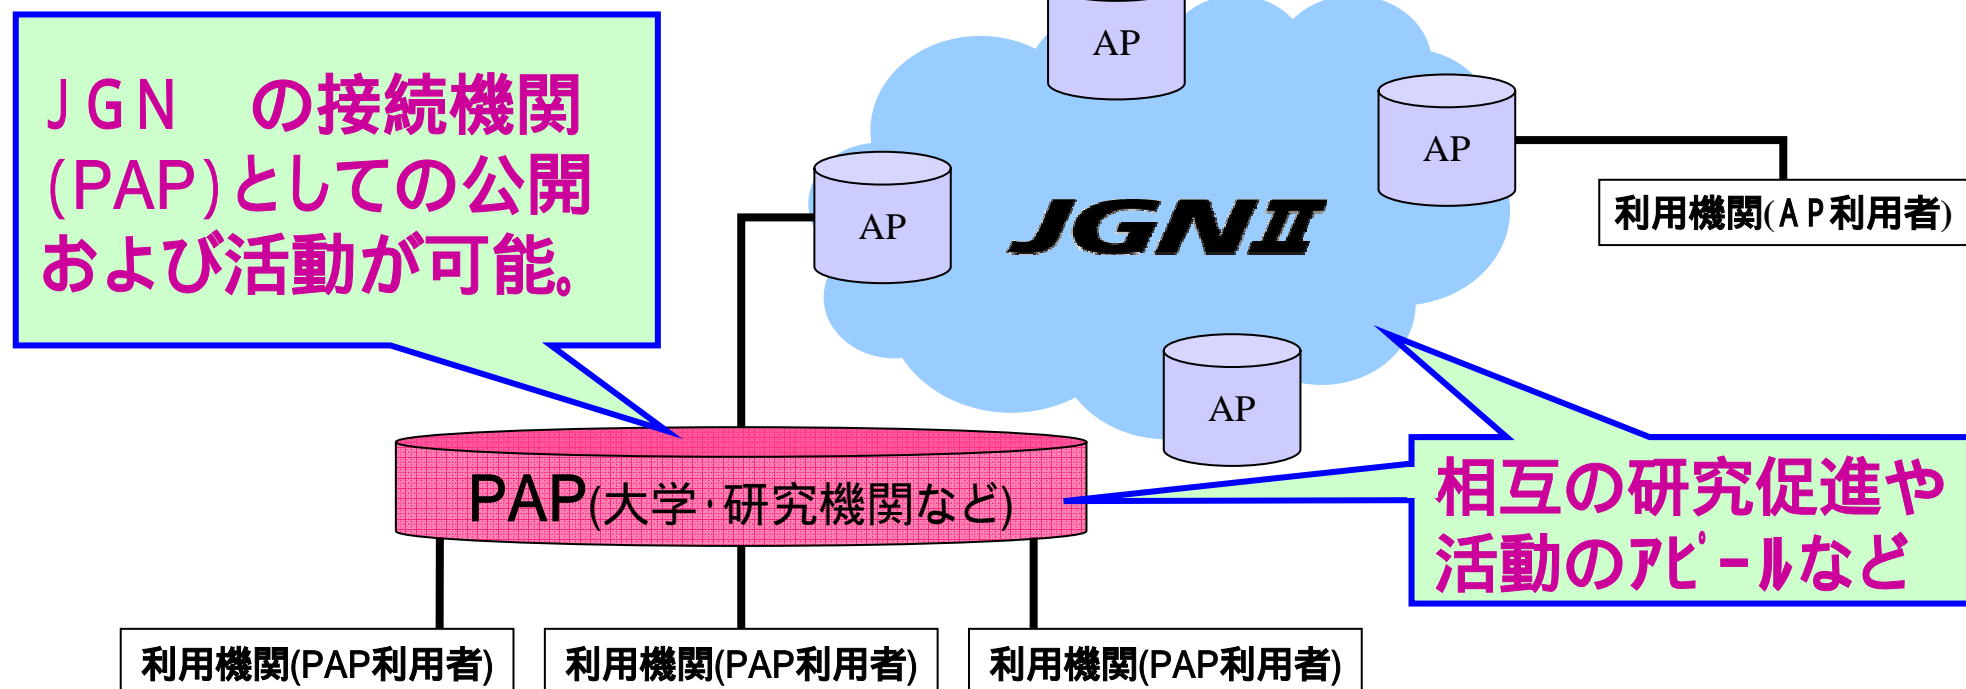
ＪＧＮ　の接続機関(PAP)としての公開および活動が可能。

AP

AP

AP

JGNⅡ

AP

利用機関(ＡＰ利用者)

PAP(大学･研究機関など)

相互の研究促進や活動のｱﾋﾟｰﾙなど

利用機関(PAP利用者)

利用機関(PAP利用者)

利用機関(PAP利用者)